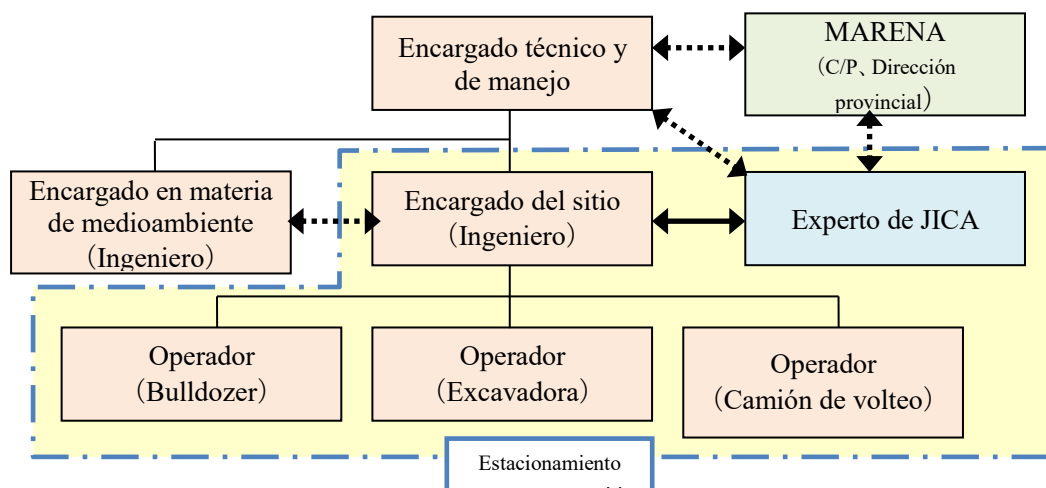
Encargado técnico y de manejo

MARENA（C/P、Dirección provincial）

Encargado en materia de medioambiente（Ingeniero）

Encargado del sitio（Ingeniero）

Experto de JICA

Operador（Bulldozer）

Operador（Excavadora）

Operador（Camión de volteo）

Estacionamiento
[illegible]